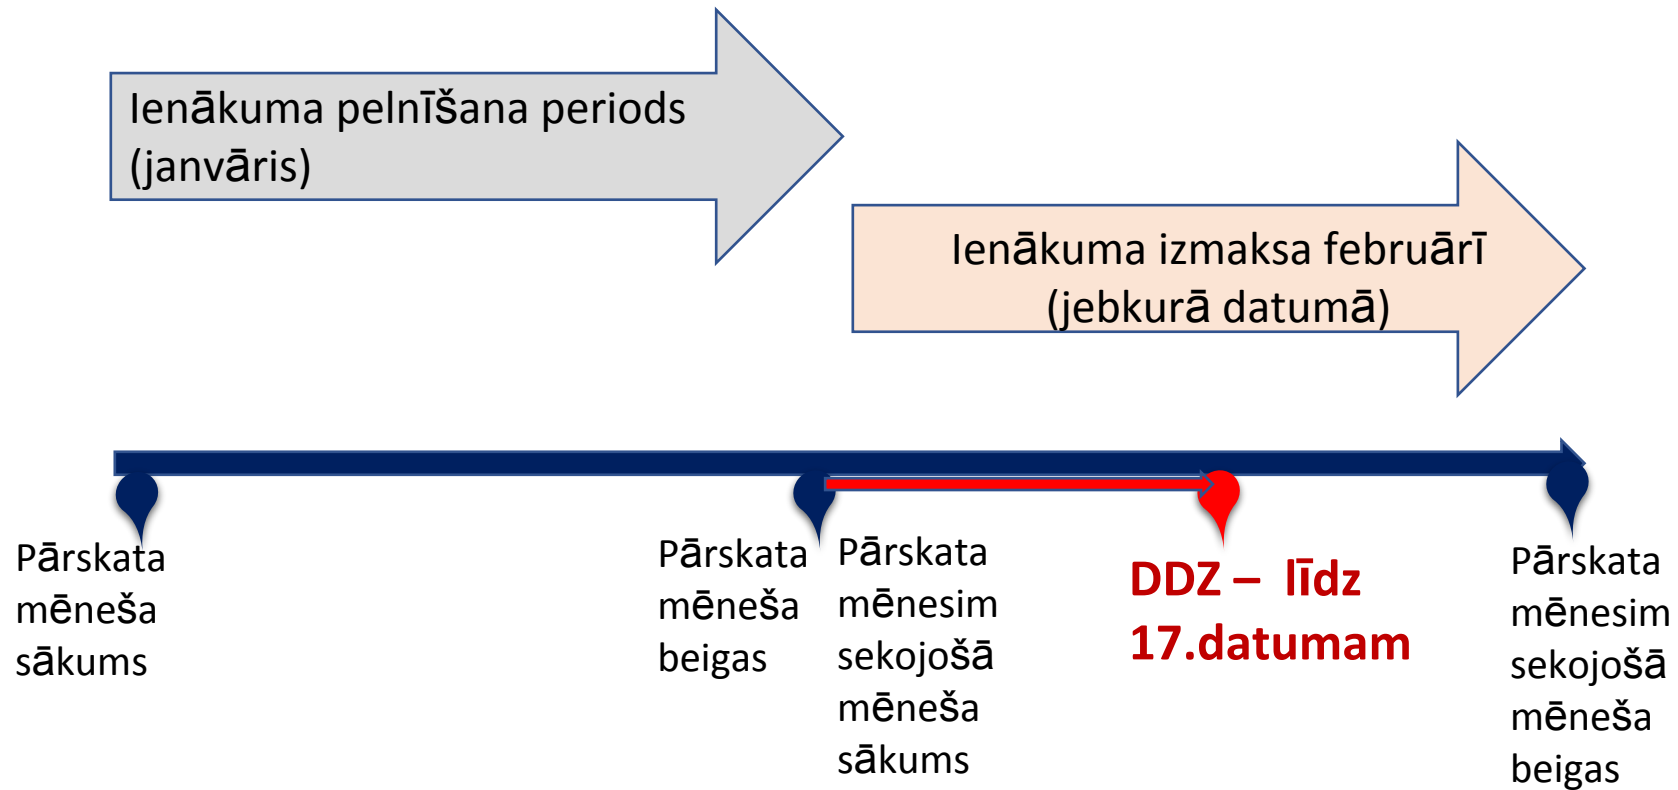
Ienākuma pelnīšana periods (janvāris)

Ienākuma izmaksa februārī (jebkurā datumā)

Pārskata mēneša sākums

Pārskata mēneša beigas

Pārskata mēnesim sekojošā mēneša sākums

DDZ – līdz 17.datumam

Pārskata mēnesim sekojošā mēneša beigas